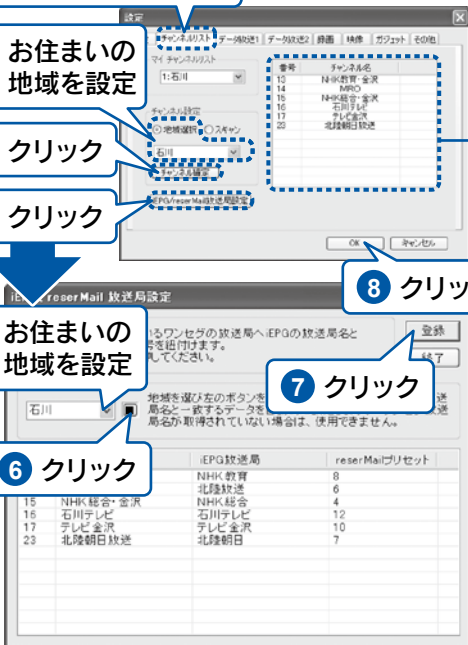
設定

チャンネルリスト データ放送1 データ放送2 録画 検索 ガジェット その他

マイ チャンネルリスト

1:石川

お住まいの地域を設定

チャンネル設定

地域選択 スキャン

石川

クリック

チャンネル確定

クリック

iEPG/reserMail放送局設定

| 番号 | チャンネル名 |
|---|---|
| 13 | NHK教育･金沢 |
| 14 | MRO |
| 15 | NHK総合･金沢 |
| 16 | 石川テレビ |
| 17 | テレビ金沢 |
| 23 | 北陸朝日放送 |

OK キャンセル

8 クリッ

iEPG/reserMail 放送局設定

お住まいの地域を設定

るワンセグの放送局へiEPGの放送局名と 名を紐付けます。 更してください。

登録

終了

7 クリック

石川

地域を選び左のボタンを 局名と一致するデータを 局名が取得されていない場合は、使用できません。

6 クリック

| | | iEPG放送局 | reserMailプリセット |
|---|---|---|---|
| | | NHK教育 | 8 |
| | | 北陸放送 | 6 |
| 15 | NHK総合･金沢 | NHK総合 | 4 |
| 16 | 石川テレビ | 石川テレビ | 12 |
| 17 | テレビ金沢 | テレビ金沢 | 10 |
| 23 | 北陸朝日放送 | 北陸朝日 | 7 |